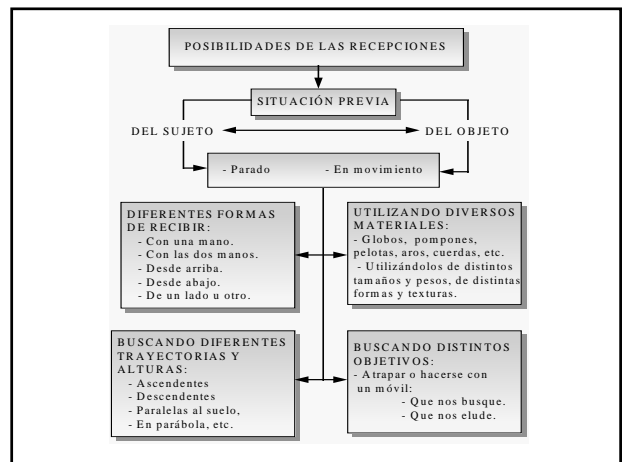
POSIBILIDADES DE LAS RECEPCIONES

SITUACIÓN PREVIA

DEL SUJETO

DEL OBJETO

- Parado - En movimiento

DIFERENTES FORMAS DE RECIBIR:
- Con una mano.
- Con las dos manos.
- Desde arriba.
- Desde abajo.
- De un lado u otro.

UTILIZANDO DIVERSOS MATERIALES:
- Globos, pompones, pelotas, aros, cuerdas, etc.
- Utilizándolos de distintos tamaños y pesos, de distintas formas y texturas.

BUSCANDO DIFERENTES TRAYECTORIAS Y ALTURAS:
- Ascendentes
- Descendentes
- Paralelas al suelo,
- En parábola, etc.

BUSCANDO DISTINTOS OBJETIVOS:
- Atrapar o hacerse con un móvil:
- Que nos busque.
- Que nos elude.